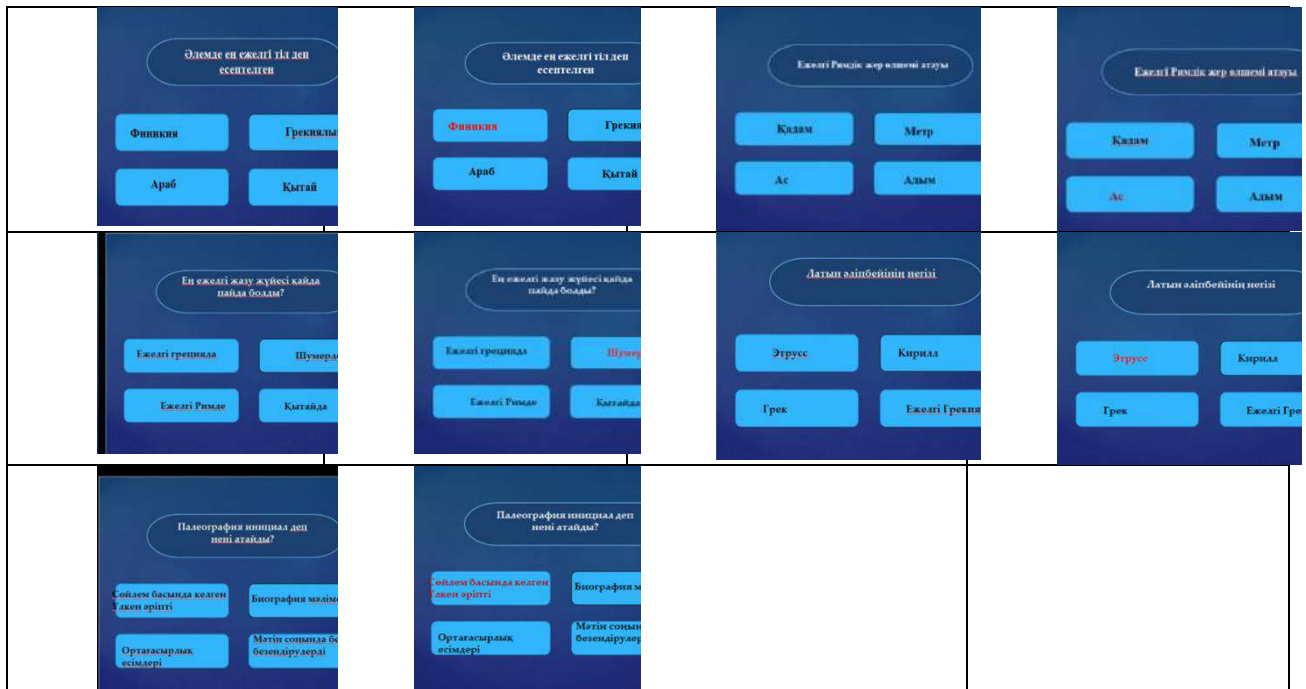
Әлемде ең ежелгі тіл деп есептелген

Финикия

Грекиялы

Араб

Қытай

Әлемде ең ежелгі тіл деп есептелген

Финикия

Грекия

Араб

Қытай

Ежелгі Римдік жер өлшемі атауы

Қадам

Метр

Ас

Адым

Ежелгі Римдік жер өлшемі атауы

Қадам

Метр

Ас

Адым

Ең ежелгі жазу жүйесі қайда пайда болды?

Ежелгі грецияда

Шумерде

Ежелгі Римде

Қытайда

Ең ежелгі жазу жүйесі қайда пайда болды?

Ежелгі грецияда

Шумер

Ежелгі Римде

Қытайда

Латын әліпбиінің негізі

Этрусс

Кирилл

Грек

Ежелгі Грекия

Латын әліпбиінің негізі

Этрусс

Кирилл

Грек

Ежелгі Гре

Палеография инициал деп нені атайды?

Сөйлем басында келген Үлкен әріпті

Биография мәлім

Ортағасырлық есімдері

Мәтін соңында бе безендірулерді

Палеография инициал деп нені атайды?

Сөйлем басында келген Үлкен әріпті

Биография м

Ортағасырлық есімдері

Мәтін соңын безендірулер